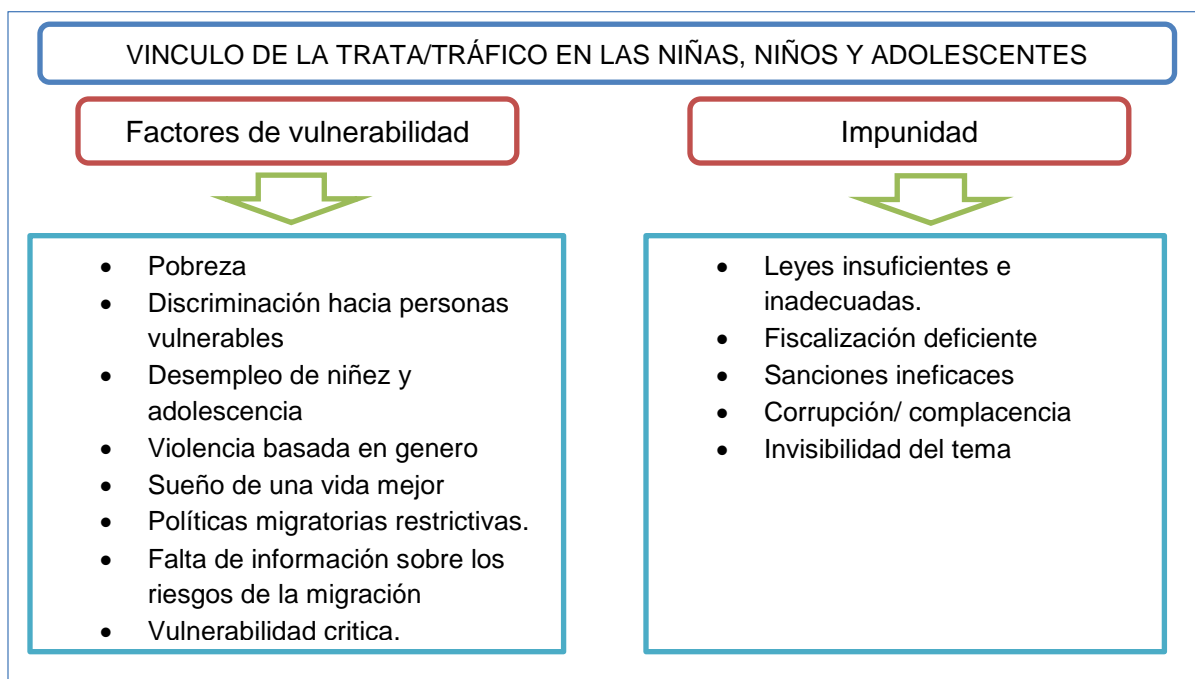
VINCULO DE LA TRATA/TRÁFICO EN LAS NIÑAS, NIÑOS Y ADOLESCENTES

Factores de vulnerabilidad

- Pobreza
- Discriminación hacia personas vulnerables
- Desempleo de niñez y adolescencia
- Violencia basada en genero
- Sueño de una vida mejor
- Políticas migratorias restrictivas.
- Falta de información sobre los riesgos de la migración
- Vulnerabilidad critica.

Impunidad

- Leyes insuficientes e inadecuadas.
- Fiscalización deficiente
- Sanciones ineficaces
- Corrupción/ complacencia
- Invisibilidad del tema